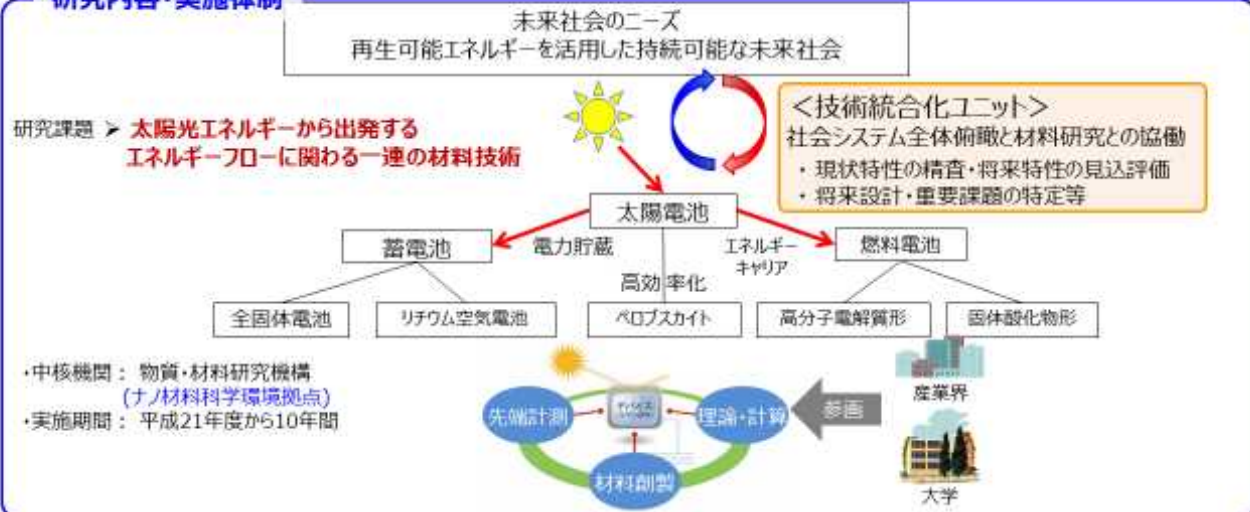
研究内容・実施体制

未来社会のニーズ
再生可能エネルギーを活用した持続可能な未来社会

研究課題 ➢ 太陽光エネルギーから出発する
エネルギーフローに関わる一連の材料技術

<技術統合化ユニット>
社会システム全体俯瞰と材料研究との協働
・現状特性の精査・将来特性の見込評価
・将来設計・重要課題の特定等

太陽電池

蓄電池

電力貯蔵

高効率化

エネルギーキャリア

燃料電池

全固体電池

リチウム空気電池

ペロブスカイト

高分子電解質形

固体酸化物形

・中核機関： 物質・材料研究機構
(ナノ材料科学環境拠点)
・実施期間： 平成21年度から10年間

先端計測

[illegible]

理論・計算

材料創製

参画

産業界

大学